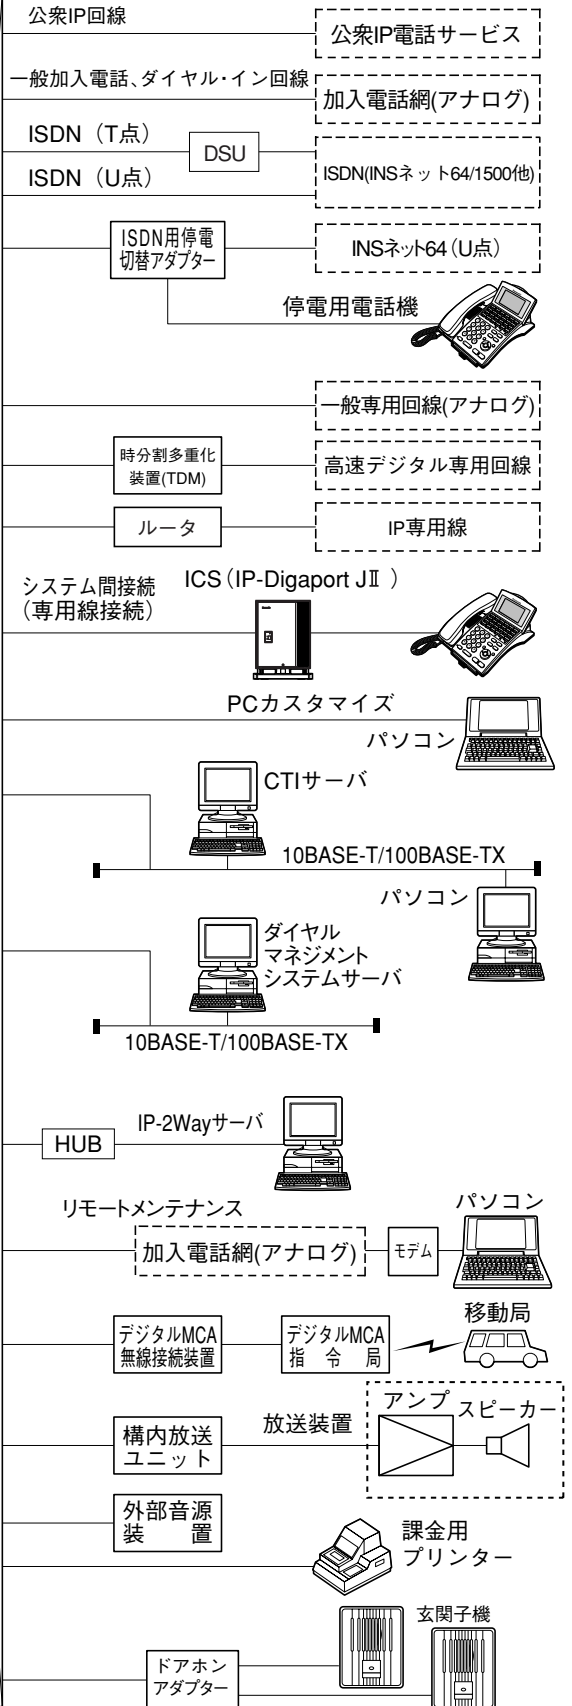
公衆IP回線

公衆IP電話サービス

一般加入電話、ダイヤル・イン回線

加入電話網(アナログ)

ISDN（T点）

DSU

ISDN(INSネット64/1500他)

ISDN（U点）

ISDN用停電切替アダプター

INSネット64（U点）

停電用電話機

一般専用回線(アナログ)

時分割多重化装置(TDM)

高速デジタル専用回線

ルータ

IP専用線

システム間接続（専用線接続）

ICS（IP-Digaport JⅡ）

PCカスタマイズ

パソコン

CTIサーバ

10BASE-T/100BASE-TX

パソコン

ダイヤルマネジメントシステムサーバ

10BASE-T/100BASE-TX

IP-2Wayサーバ

HUB

リモートメンテナンス

パソコン

加入電話網(アナログ)

モデム

移動局

デジタルMCA無線接続装置

デジタルMCA指令局

アンプ

スピーカー

放送装置

構内放送ユニット

外部音源装置

課金用プリンター

玄関子機

ドアホンアダプター